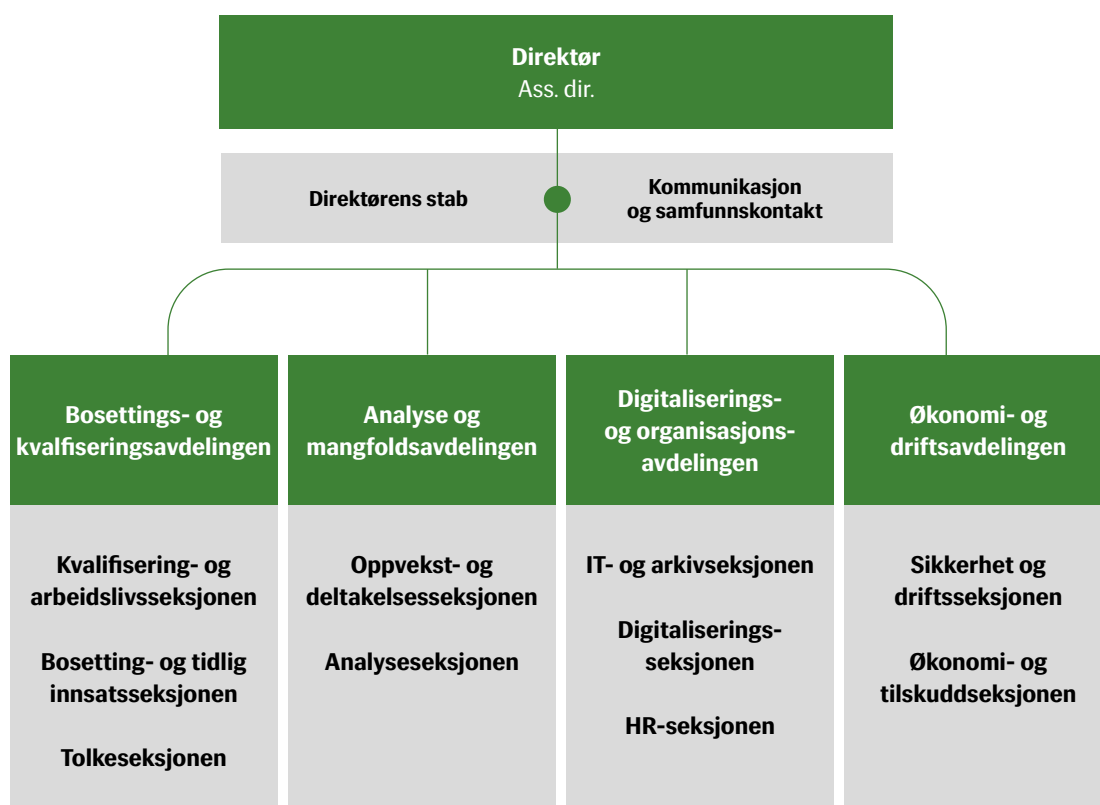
Direktør
Ass. dir.

Direktørens stab

Kommunikasjon og samfunnskontakt

Bosettings- og kvalfiseringsavdelingen

Kvalifisering- og arbeidslivsseksjonen

Bosetting- og tidlig innsatsseksjonen

Tolkeseksjonen

Analyse og mangfoldsavdelingen

Oppvekst- og deltakelsesseksjonen

Analyseseksjonen

Digitaliserings- og organisasjons-avdelingen

IT- og arkivseksjonen

Digitaliserings-seksjonen

HR-seksjonen

Økonomi- og driftsavdelingen

Sikkerhet og driftsseksjonen

Økonomi- og tilskuddseksjonen